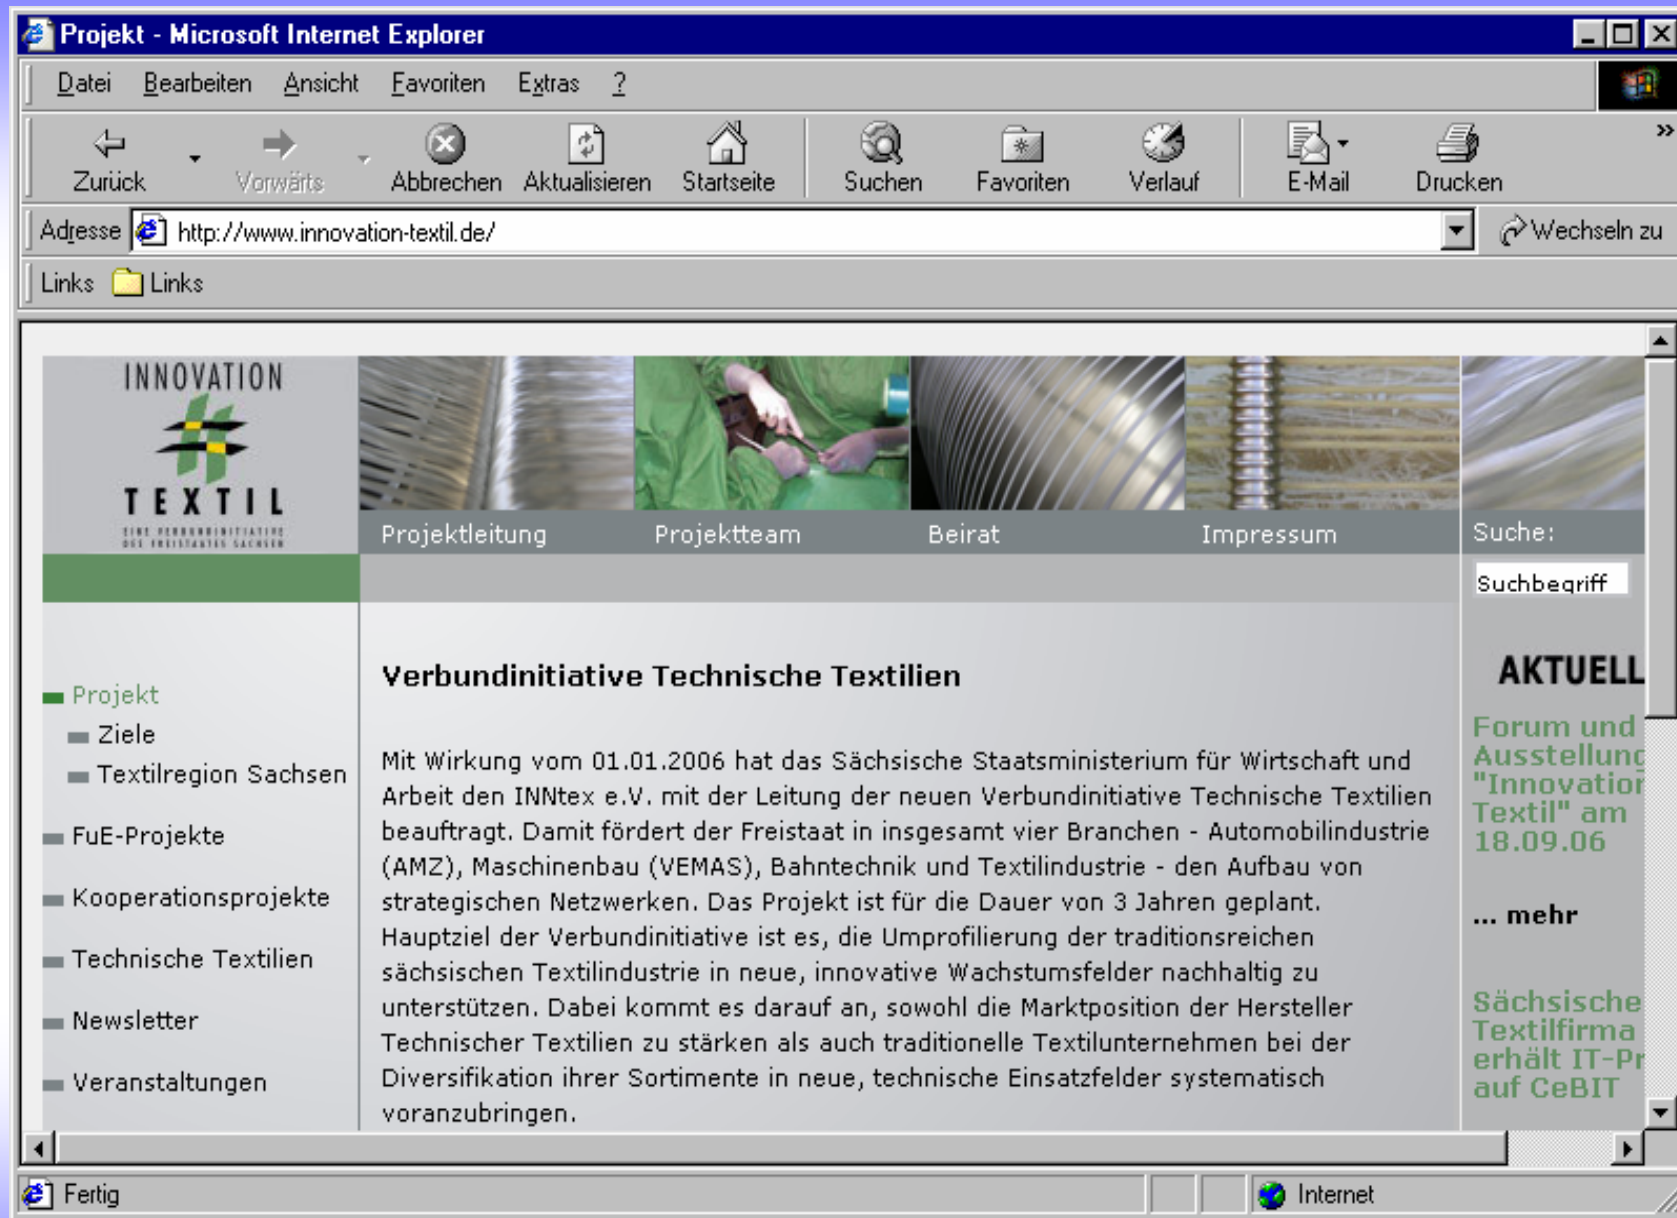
Projekt - Microsoft Internet Explorer

Datei Bearbeiten Ansicht Favoriten Extras ?

Zurück Vorwärts Abbrechen Aktualisieren Startseite Suchen Favoriten Verlauf E-Mail Drucken

Adresse http://www.innovation-textil.de/ Wechseln zu

Links Links

INNOVATION TEXTIL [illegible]

Projektleitung Projektteam Beirat Impressum Suche:

Suchbegriff

Projekt
Ziele
Textilregion Sachsen
FuE-Projekte
Kooperationsprojekte
Technische Textilien
Newsletter
Veranstaltungen

Verbundinitiative Technische Textilien

Mit Wirkung vom 01.01.2006 hat das Sächsische Staatsministerium für Wirtschaft und Arbeit den INNtex e.V. mit der Leitung der neuen Verbundinitiative Technische Textilien beauftragt. Damit fördert der Freistaat in insgesamt vier Branchen - Automobilindustrie (AMZ), Maschinenbau (VEMAS), Bahntechnik und Textilindustrie - den Aufbau von strategischen Netzwerken. Das Projekt ist für die Dauer von 3 Jahren geplant. Hauptziel der Verbundinitiative ist es, die Umprofilierung der traditionsreichen sächsischen Textilindustrie in neue, innovative Wachstumsfelder nachhaltig zu unterstützen. Dabei kommt es darauf an, sowohl die Marktposition der Hersteller Technischer Textilien zu stärken als auch traditionelle Textilunternehmen bei der Diversifikation ihrer Sortimente in neue, technische Einsatzfelder systematisch voranzubringen.

AKTUELL

Forum und Ausstellung "Innovatio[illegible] Textil" am 18.09.06

... mehr

Sächsische Textilfirma erhält IT-Pr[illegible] auf CeBIT

Fertig Internet